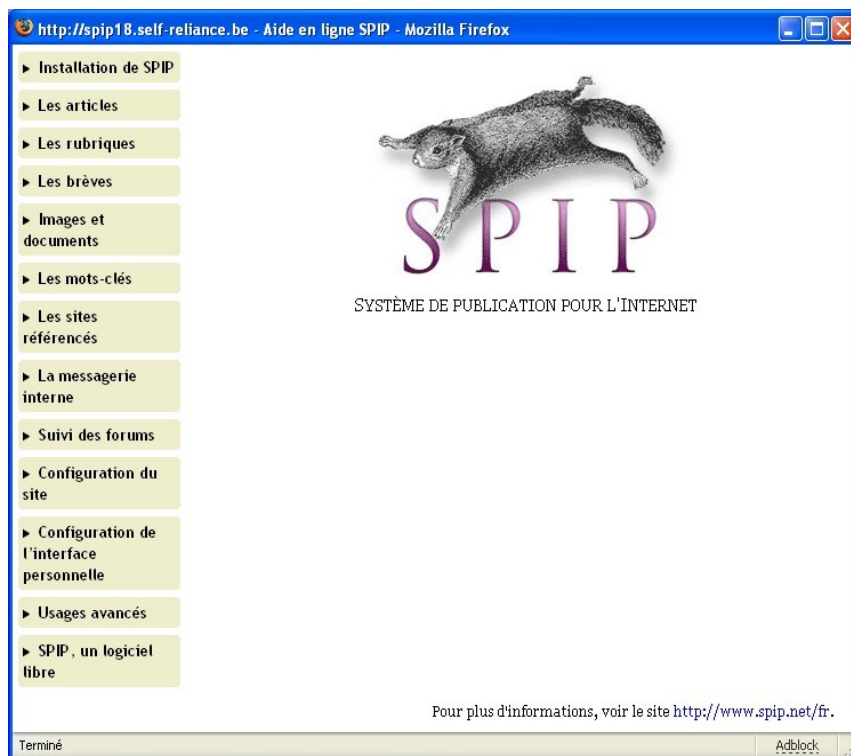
http://spip18.self-reliance.be - Aide en ligne SPIP - Mozilla Firefox

▸ Installation de SPIP

▸ Les articles

▸ Les rubriques

▸ Les brèves

▸ Images et documents

▸ Les mots-clés

▸ Les sites référencés

▸ La messagerie interne

▸ Suivi des forums

▸ Configuration du site

▸ Configuration de l'interface personnelle

▸ Usages avancés

▸ SPIP, un logiciel libre

SPIP

SYSTÈME DE PUBLICATION POUR L'INTERNET

Pour plus d'informations, voir le site http://www.spip.net/fr.

Terminé

Adblock